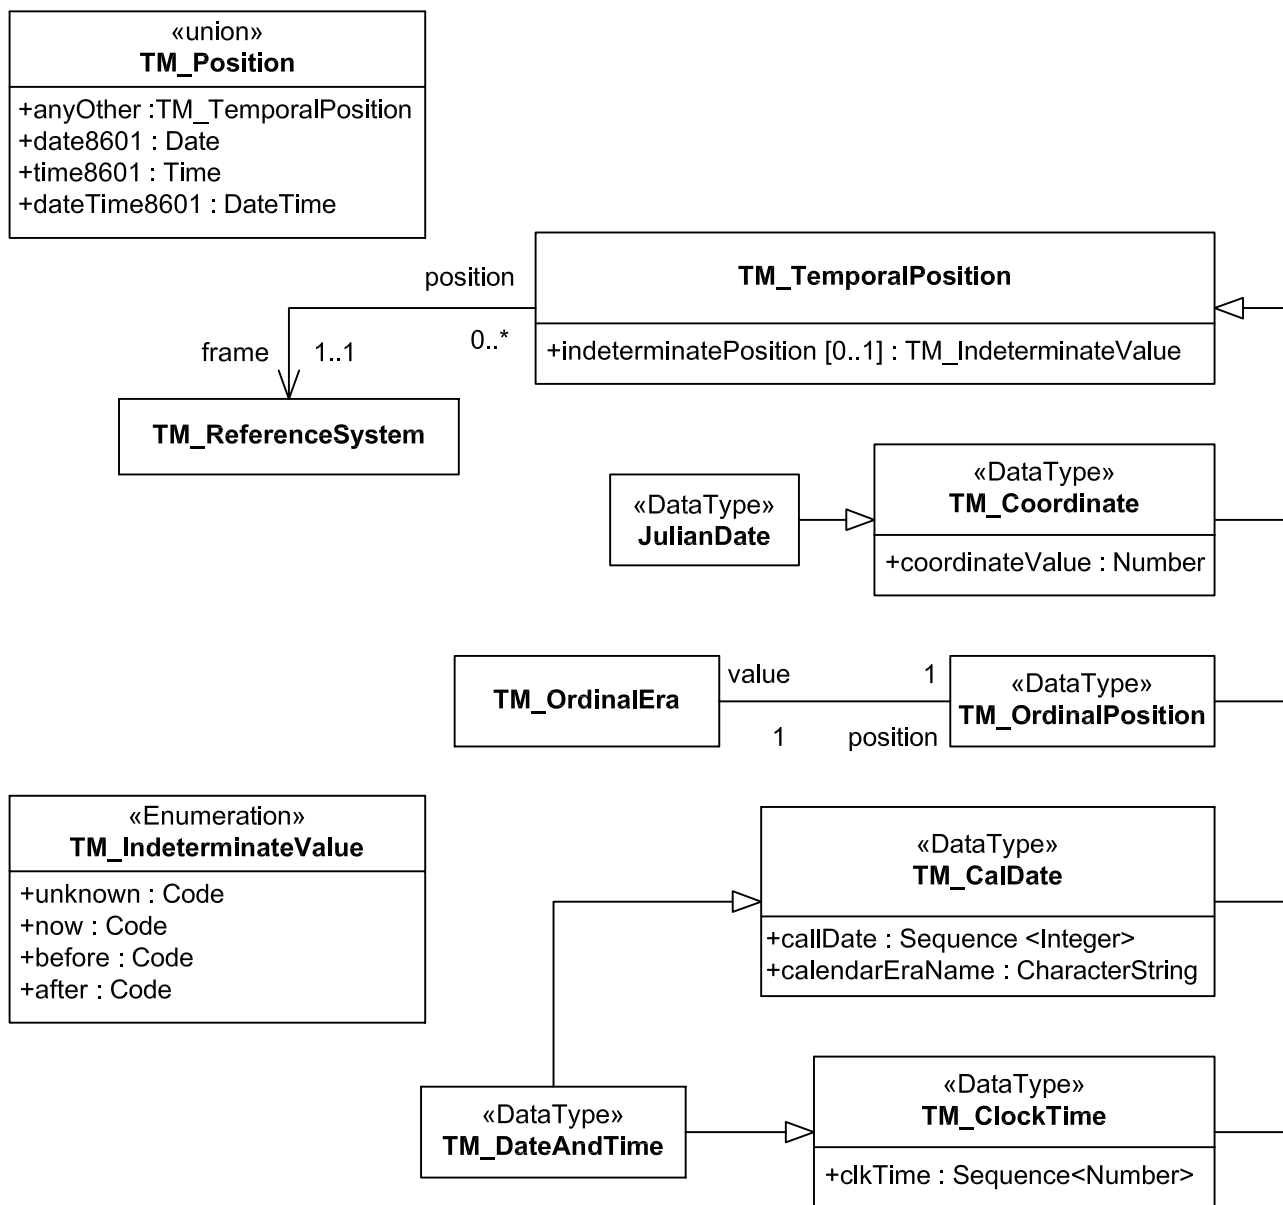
«union»
TM_Position

+anyOther :TM_TemporalPosition
+date8601 : Date
+time8601 : Time
+dateTime8601 : DateTime

position

TM_TemporalPosition

+indeterminatePosition [0..1] : TM_IndeterminateValue

frame

1..1

0..*

TM_ReferenceSystem

«DataType»
JulianDate

«DataType»
TM_Coordinate

+coordinateValue : Number

TM_OrdinalEra

value

1

«DataType»
TM_OrdinalPosition

1

position

«Enumeration»
TM_IndeterminateValue

+unknown : Code
+now : Code
+before : Code
+after : Code

«DataType»
TM_CalDate

+callDate : Sequence <Integer>
+calendarEraName : CharacterString

«DataType»
TM_DateAndTime

«DataType»
TM_ClockTime

+clkTime : Sequence<Number>